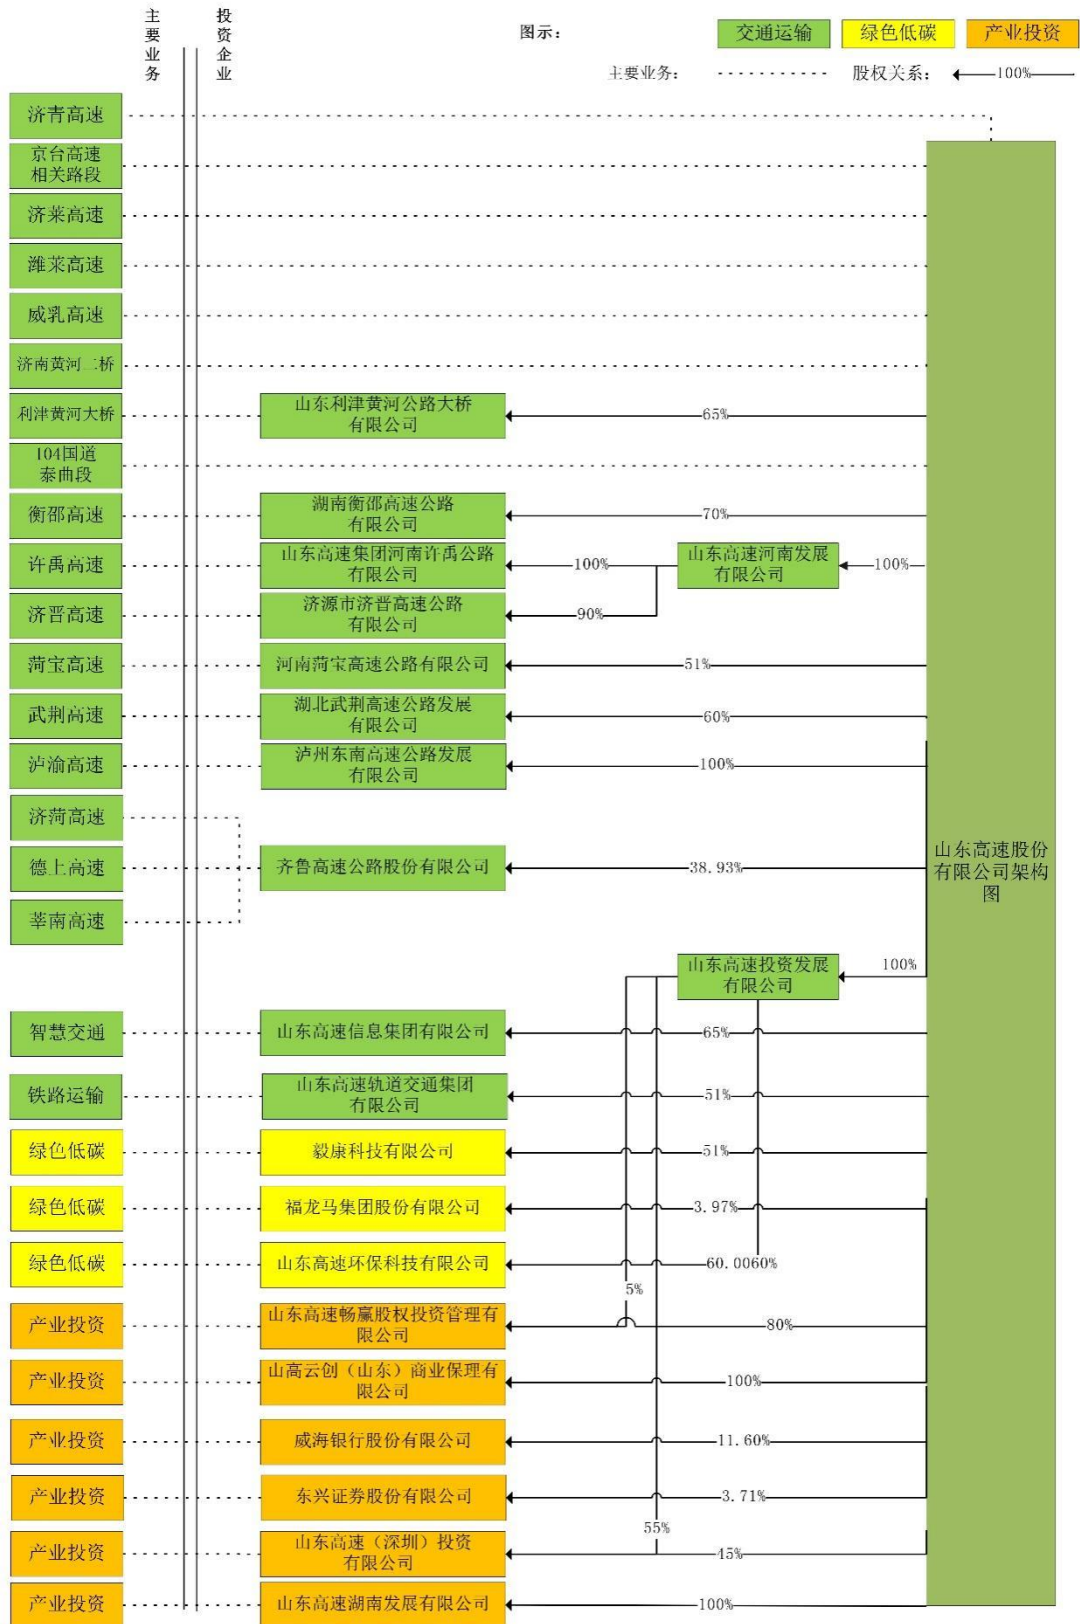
主要业务

投资企业

图示：

交通运输

绿色低碳

产业投资

主要业务：

股权关系：

100%

济青高速

京台高速相关路段

济莱高速

潍莱高速

威乳高速

济南黄河二桥

利津黄河大桥

山东利津黄河公路大桥有限公司

65%

104国道泰曲段

衡邵高速

湖南衡邵高速公路有限公司

70%

许禹高速

山东高速集团河南许禹公路有限公司

100%

山东高速河南发展有限公司

100%

济晋高速

济源市济晋高速公路有限公司

90%

菏宝高速

河南菏宝高速公路有限公司

51%

武荆高速

湖北武荆高速公路发展有限公司

60%

泸渝高速

泸州东南高速公路发展有限公司

100%

济菏高速

德上高速

齐鲁高速公路股份有限公司

38.93%

莘南高速

山东高速股份有限公司架构图

山东高速投资发展有限公司

100%

智慧交通

山东高速信息集团有限公司

65%

铁路运输

山东高速轨道交通集团有限公司

51%

绿色低碳

毅康科技有限公司

51%

绿色低碳

福龙马集团股份有限公司

3.97%

绿色低碳

山东高速环保科技有限公司

60.0060%

5%

产业投资

山东高速畅赢股权投资管理有限公司

80%

产业投资

山高云创（山东）商业保理有限公司

100%

产业投资

威海银行股份有限公司

11.60%

产业投资

东兴证券股份有限公司

3.71%

55%

产业投资

山东高速（深圳）投资有限公司

45%

产业投资

山东高速湖南发展有限公司

100%